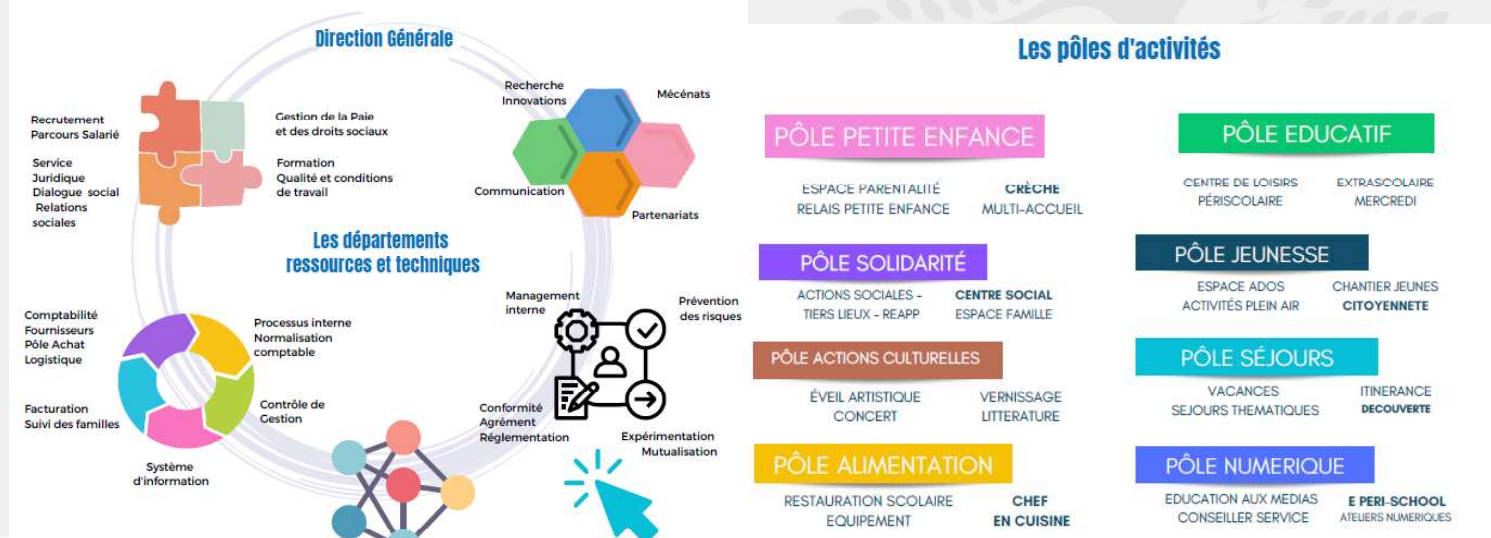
Direction Générale

Recrutement
Parcours Salarié

Gestion de la Paie
et des droits sociaux

Service
Juridique
Dialogue social
Relations
sociales

Formation
Qualité et conditions
de travail

Recherche
Innovations

Mécénats

Communication

Partenariats

Les départements
ressources et techniques

Management
interne

Prévention
des risques

Comptabilité
Fournisseurs
Pôle Achat
Logistique

Processus interne
Normalisation
comptable

Facturation
Suivi des familles

Contrôle de
Gestion

Conformité
Agrément
Réglementation

Expérimentation
Mutualisation

Système
d'information

Les pôles d'activités

PÔLE PETITE ENFANCE

ESPACE PARENTALITÉ
RELAIS PETITE ENFANCE

CRÈCHE
MULTI-ACCUEIL

PÔLE EDUCATIF

CENTRE DE LOISIRS
PÉRISCOLAIRE

EXTRASCOLAIRE
MERCREDI

PÔLE SOLIDARITÉ

ACTIONS SOCIALES -
TIERS LIEUX - REAPP

CENTRE SOCIAL
ESPACE FAMILLE

PÔLE JEUNESSE

ESPACE ADOS
ACTIVITÉS PLEIN AIR

CHANTIER JEUNES
CITOYENNETE

PÔLE ACTIONS CULTURELLES

ÉVEIL ARTISTIQUE
CONCERT

VERNISSAGE
LITTERATURE

PÔLE SÉJOURS

VACANCES
SEJOURS THEMATIQUES

ITINERANCE
DECOUVERTE

PÔLE ALIMENTATION

RESTAURATION SCOLAIRE
EQUIPEMENT

CHEF
EN CUISINE

PÔLE NUMERIQUE

EDUCATION AUX MEDIAS
CONSEILLER SERVICE

E PERI-SCHOOL
ATELIERS NUMERIQUES